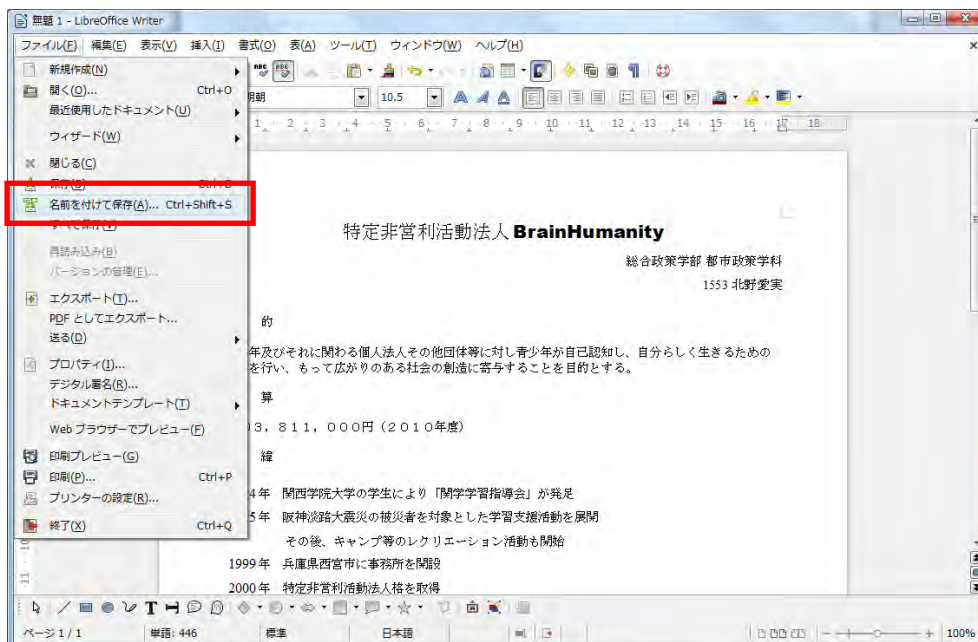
無題 1 - LibreOffice Writer

ファイル(F) 編集(E) 表示(V) 挿入(I) 書式(O) 表(A) ツール(T) ウィンドウ(W) ヘルプ(H)

新規作成(N)
開く(O)... Ctrl+O
最近使用したドキュメント(U)
ウィザード(W)
閉じる(C)
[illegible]
名前を付けて保存(A)... Ctrl+Shift+S
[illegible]
再読み込み(B)
バージョンの管理(E)...
エクスポート(T)...
PDF としてエクスポート...
送る(D)
プロパティ(I)...
デジタル署名(R)...
ドキュメントテンプレート(T)
Web ブラウザーでプレビュー(F)
印刷プレビュー(G)
印刷(P)... Ctrl+P
プリンターの設定(R)...
終了(X) Ctrl+Q

明朝 10.5

特定非営利活動法人 BrainHumanity

総合政策学部 都市政策学科

1553 北野愛実

的

年及びそれに関わる個人法人その他団体等に対し青少年が自己認知し、自分らしく生きるための を行い、もって広がりのある社会の創造に寄与することを目的とする。

算

3，811，000円（2010年度）

緯

4年 関西学院大学の学生により「関学学習指導会」が発足

5年 阪神淡路大震災の被災者を対象とした学習支援活動を展開

その後、キャンプ等のレクリエーション活動も開始

1999年 兵庫県西宮市に事務所を開設

2000年 特定非営利活動法人格を取得

ページ 1 / 1 単語: 446 標準 日本語 100%